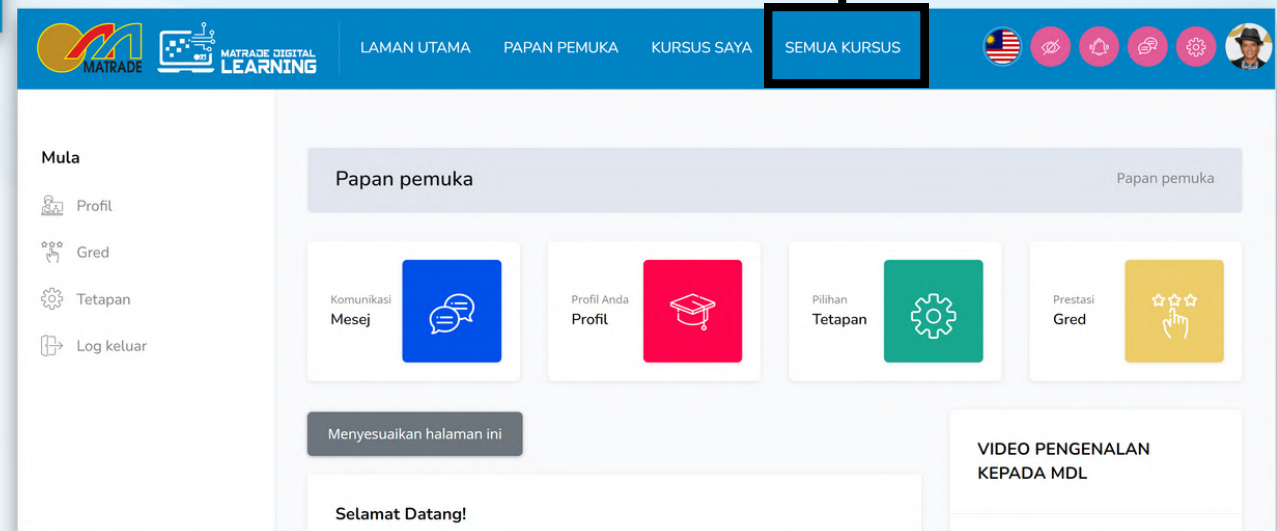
MATRADE

MATRADE DIGITAL LEARNING

LAMAN UTAMA PAPAN PEMUKA KURSUS SAYA SEMUA KURSUS

Mula

Profil

Gred

Tetapan

Log keluar

Papan pemuka

Papan pemuka

Komunikasi
Mesej

Profil Anda
Profil

Pilihan
Tetapan

Prestasi
Gred

Menyesuaikan halaman ini

Selamat Datang!

VIDEO PENGENALAN KEPADA MDL